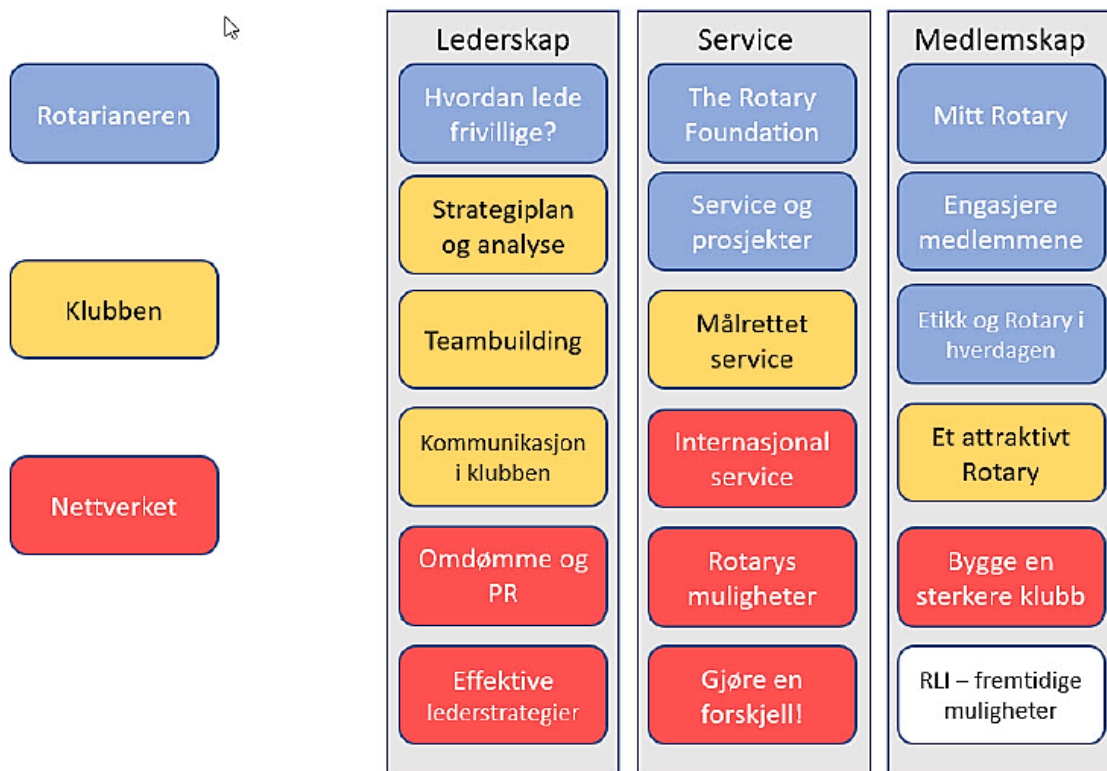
Rotarianeren

Klubben

Nettverket

Lederskap

Hvordan lede frivillige?

Strategiplan og analyse

Teambuilding

Kommunikasjon i klubben

Omdømme og PR

Effektive lederstrategier

Service

The Rotary Foundation

Service og prosjekter

Målrettet service

Internasjonal service

Rotarys muligheter

Gjøre en forskjell!

Medlemskap

Mitt Rotary

Engasjere medlemmene

Etikk og Rotary i hverdagen

Et attraktivt Rotary

Bygge en sterkere klubb

RLI – fremtidige muligheter